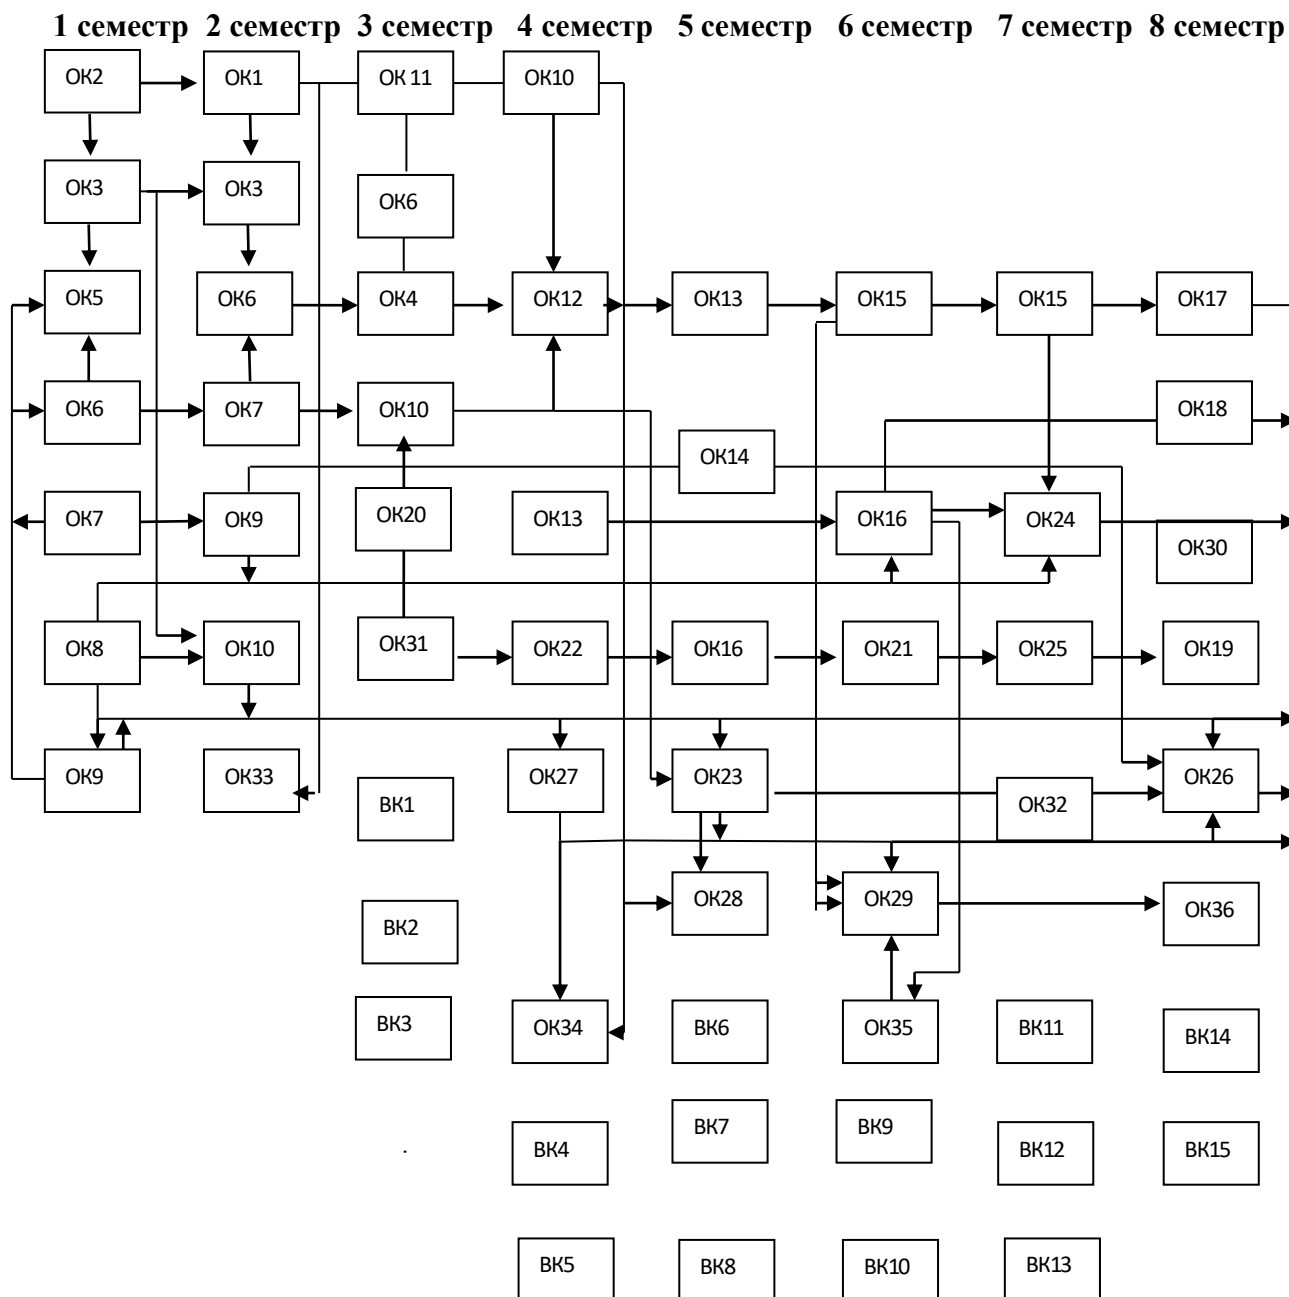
1 семестр 2 семестр 3 семестр 4 семестр 5 семестр 6 семестр 7 семестр 8 семестр

ОК2 ОК1 ОК 11 ОК10
ОК3 ОК3 ОК6
ОК5 ОК6 ОК4 ОК12 ОК13 ОК15 ОК15 ОК17
ОК6 ОК7 ОК10 ОК18
ОК14
ОК7 ОК9 ОК20 ОК13 ОК16 ОК24 ОК30
ОК8 ОК10 ОК31 ОК22 ОК16 ОК21 ОК25 ОК19
ОК9 ОК33 ВК1 ОК27 ОК23 ОК32 ОК26
ОК28 ОК29 ОК36
ВК2
ВК3 ОК34 ВК6 ОК35 ВК11 ВК14
ВК4 ВК7 ВК9 ВК12 ВК15
ВК5 ВК8 ВК10 ВК13